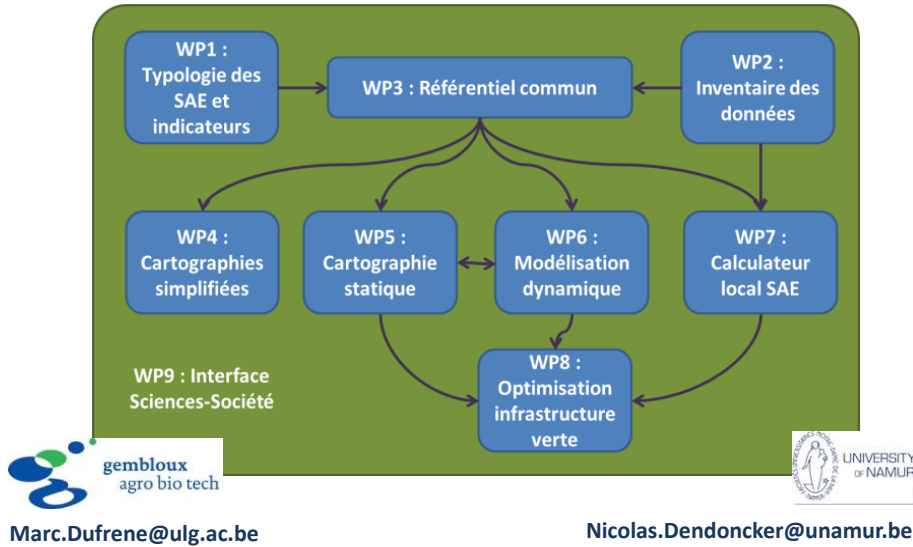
WP1 : Typologie des SAE et indicateurs

WP3 : Référentiel commun

WP2 : Inventaire des données

WP4 : Cartographies simplifiées

WP5 : Cartographie statique

WP6 : Modélisation dynamique

WP7 : Calculateur local SAE

WP9 : Interface Sciences-Société

WP8 : Optimisation infrastructure verte

gembloux agro bio tech

UNIVERSITY OF NAMUR

Marc.Dufrene@ulg.ac.be

Nicolas.Dendoncker@unamur.be